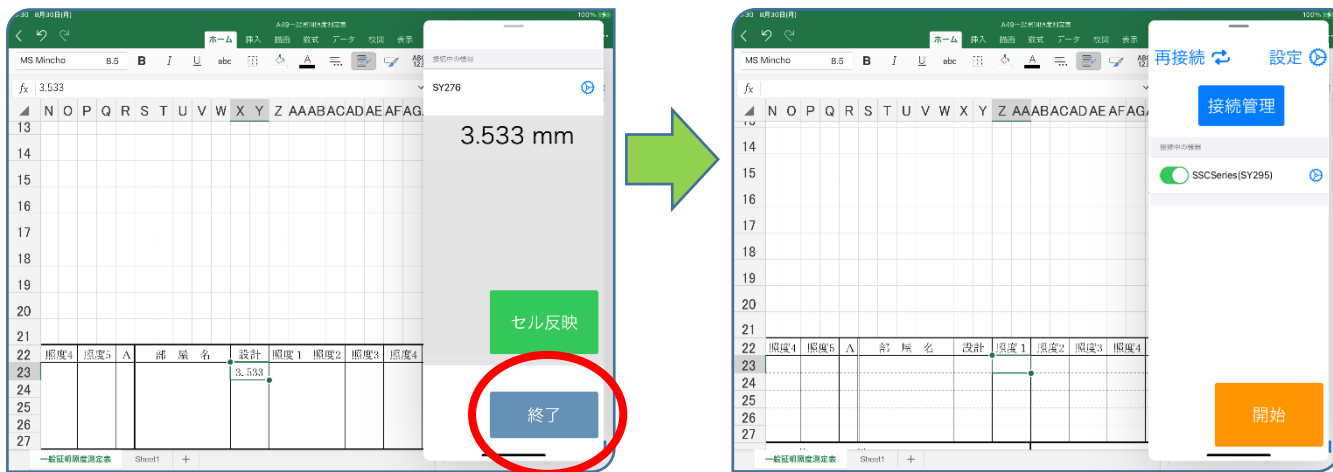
5:30 8月30日(月)
A49一般照明照度測定表
100%
ホーム 挿入 描画 数式 データ 校閲 表示
MS Mincho 8.5 B I U abc
$f_x$ 3.533
N O P Q R S T U V W X Y Z AA AB AC AD AE AF AG
13
14
15
16
17
18
19
20
21
22 照度4 照度5 A 部屋名 設計 照度1 照度2 照度3 照度4
23 3.533
24
25
26
27
一般証明照度測定表 Sheet1 +

接続中の機器
SY276
3.533 mm
セル反映
終了

5:30 8月30日(月)
A49一般照明照度測定表
100%
ホーム 挿入 描画 数式 データ 校閲 表示
MS Mincho 8.5 B I U abc
$f_x$
N O P Q R S T U V W X Y Z AA AB AC AD AE AF AG
13
14
15
16
17
18
19
20
21
22 照度4 照度5 A 部屋名 設計 照度1 照度2 照度3 照度4
23
24
25
26
27
一般証明照度測定表 Sheet1 +

再接続 設定
接続管理
接続中の機器
SSCSeries(SY295)
開始